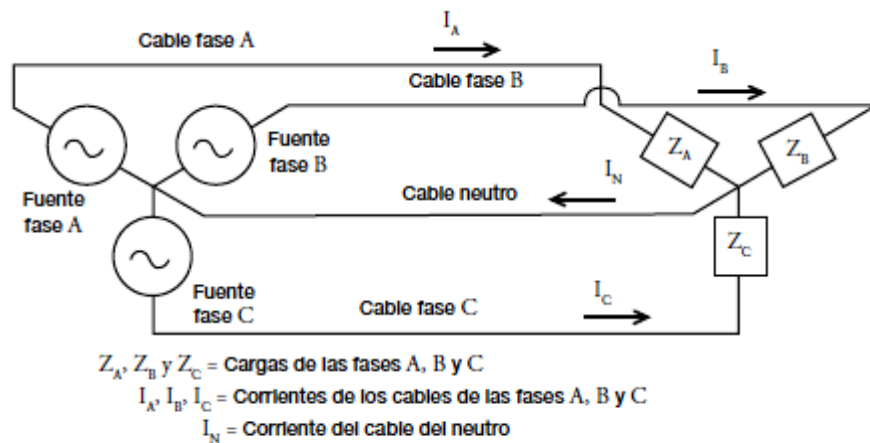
Cable fase A

$I_A$

Cable fase B

$I_B$

Fuente fase B

$Z_A$

$Z_B$

$I_N$

Fuente fase A

Cable neutro

$Z_C$

Fuente fase C

Cable fase C

$I_C$

$Z_A$, $Z_B$ y $Z_C$ = Cargas de las fases A, B y C

$I_A$, $I_B$, $I_C$ = Corrientes de los cables de las fases A, B y C

$I_N$ = Corriente del cable del neutro